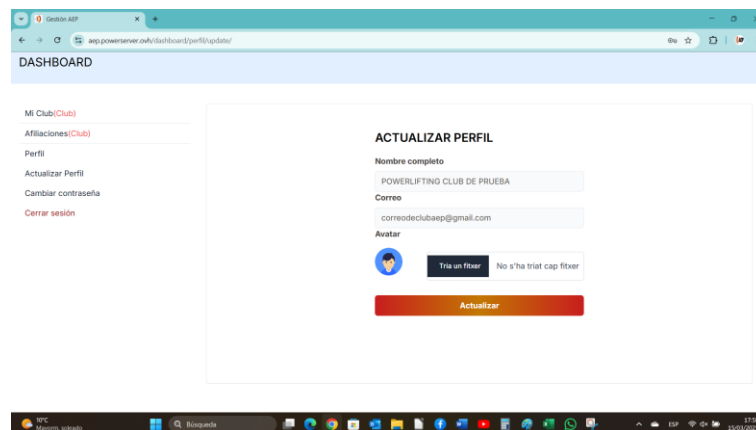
Gestión AEP
aep.powerserver.ovh/dashboard/perfil/update/
DASHBOARD

Mi Club(Club)
Afiliaciones(Club)
Perfil
Actualizar Perfil
Cambiar contraseña
Cerrar sesión

ACTUALIZAR PERFIL
Nombre completo
POWERLIFTING CLUB DE PRUEBA
Correo
correodeclubaep@gmail.com
Avatar
Tria un fitxer
No s'ha triat cap fitxer
Actualizar

10°C
Mayorm. soleado
Búsqueda
ESP
17:5
15/01/202